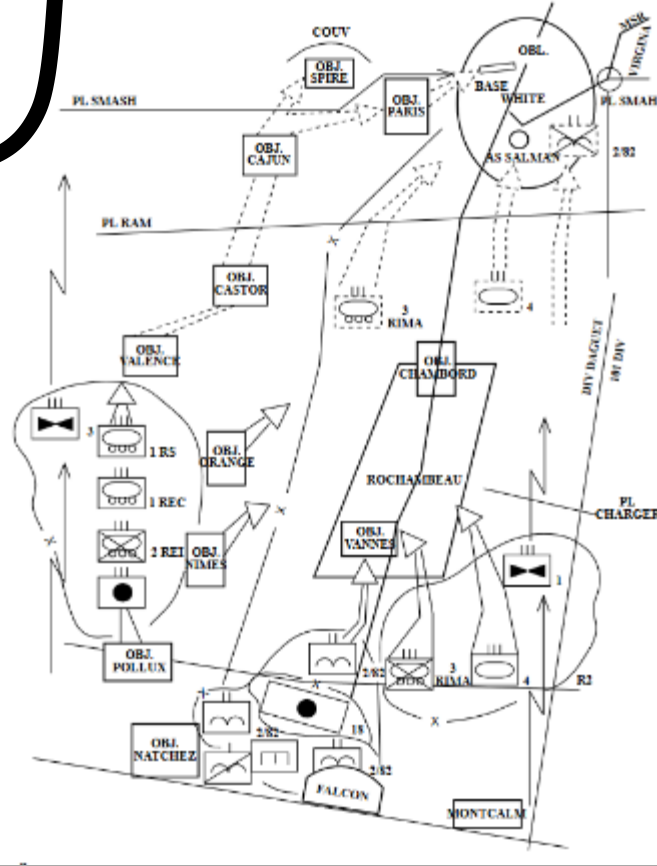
COUV
OBJ. SPIRE
OBL.
MSR
VIRGINIA
PL SMASH
OBJ. PARIS
BASE WHITE
PL SMASH
OBJ. CAJUN
AS SALMAN
2/82
PL RAM
OBJ. CASTOR
3 RIMA
4
OBJ. VALENCE
OBJ. CHAMBORD
DIV DAGUET
18E DIV
3
1 RS
OBJ. ORANGE
1 REC
ROCHAMBEAU
PL CHARGER
2 REI
OBJ. NIMES
OBJ. VANNES
1
OBJ. POLLUX
2/82
3 RIMA
4
R2
1
18
OBJ. NATCHEZ
2/82
2/82
FALCON
MONTCALM